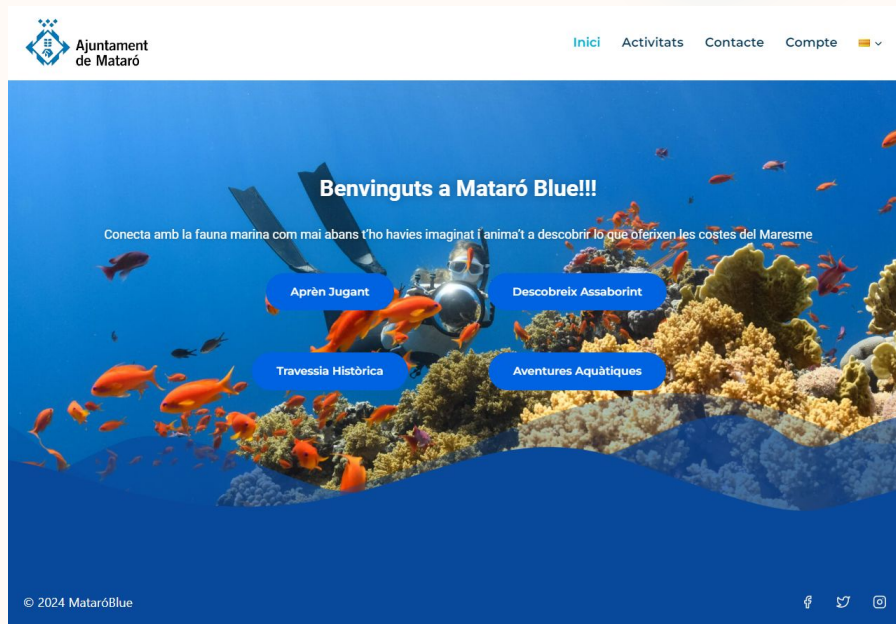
Ajuntament de Mataró

Inici Activitats Contacte Compte

Benvinguts a Mataró Blue!!!

Conecta amb la fauna marina com mai abans t'ho havies imaginat i anima't a descobrir lo que oferixen les costes del Maresme

Aprèn Jugant

Descobreix Assaborint

Travessia Històrica

Aventures Aquàtiques

© 2024 MataróBlue